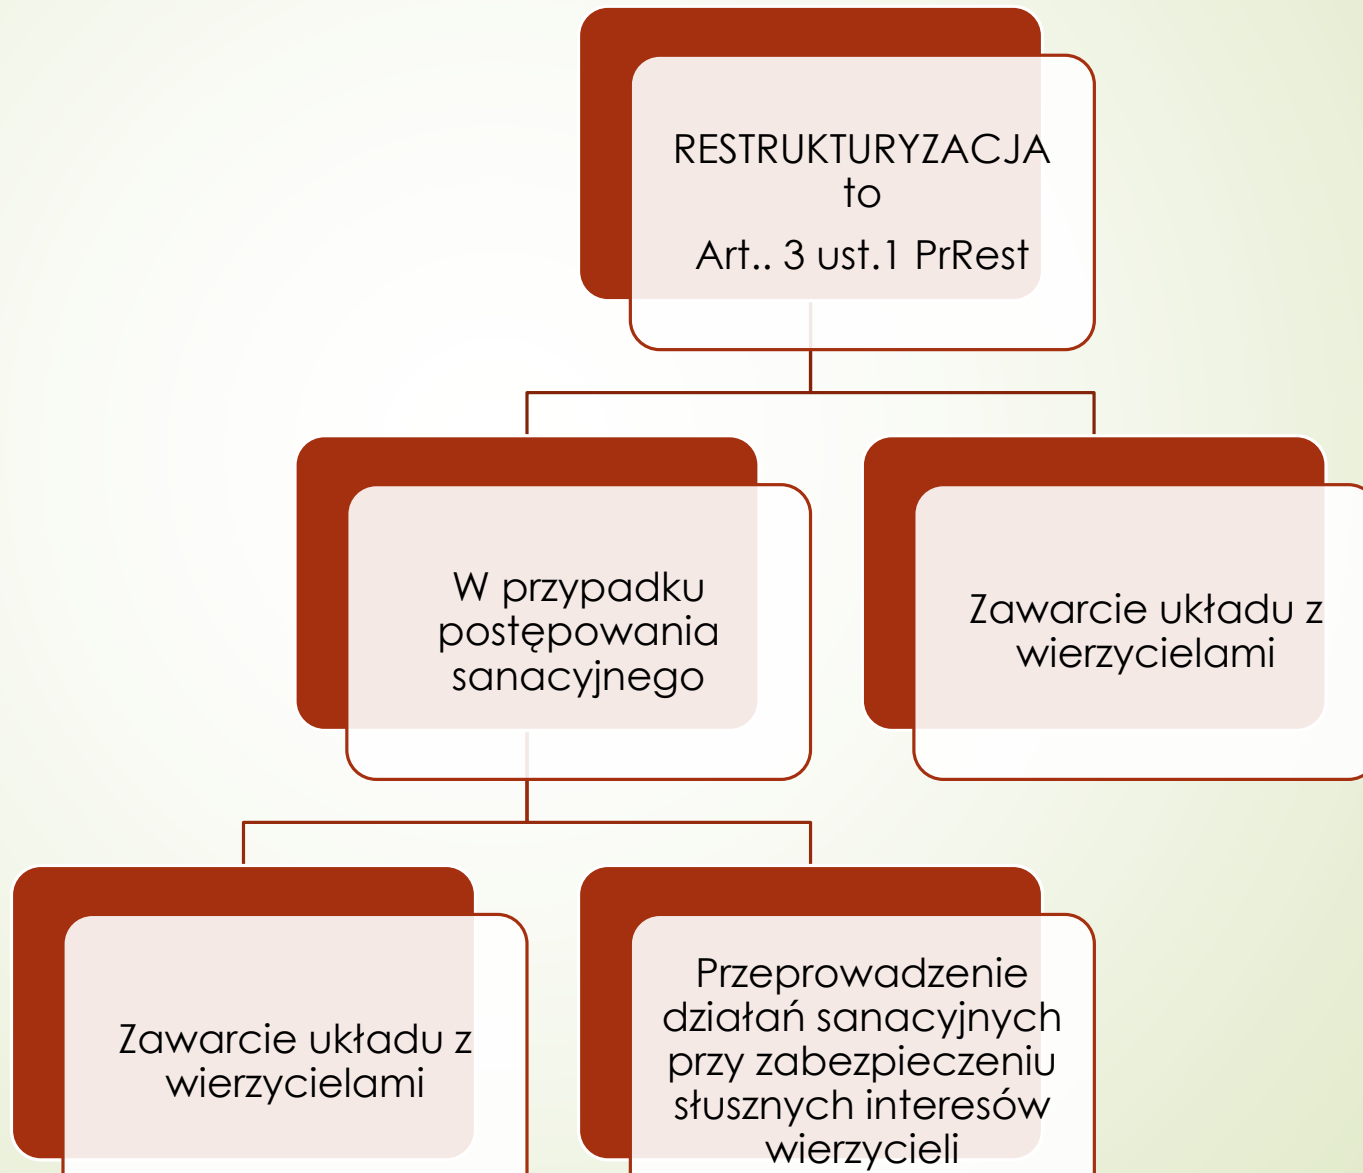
RESTRUKTURYZACJA to

Art.. 3 ust.1 PrRest

W przypadku postępowania sanacyjnego

Zawarcie układu z wierzycielami

Zawarcie układu z wierzycielami

Przeprowadzenie działań sanacyjnych przy zabezpieczeniu słusznych interesów wierzycieli